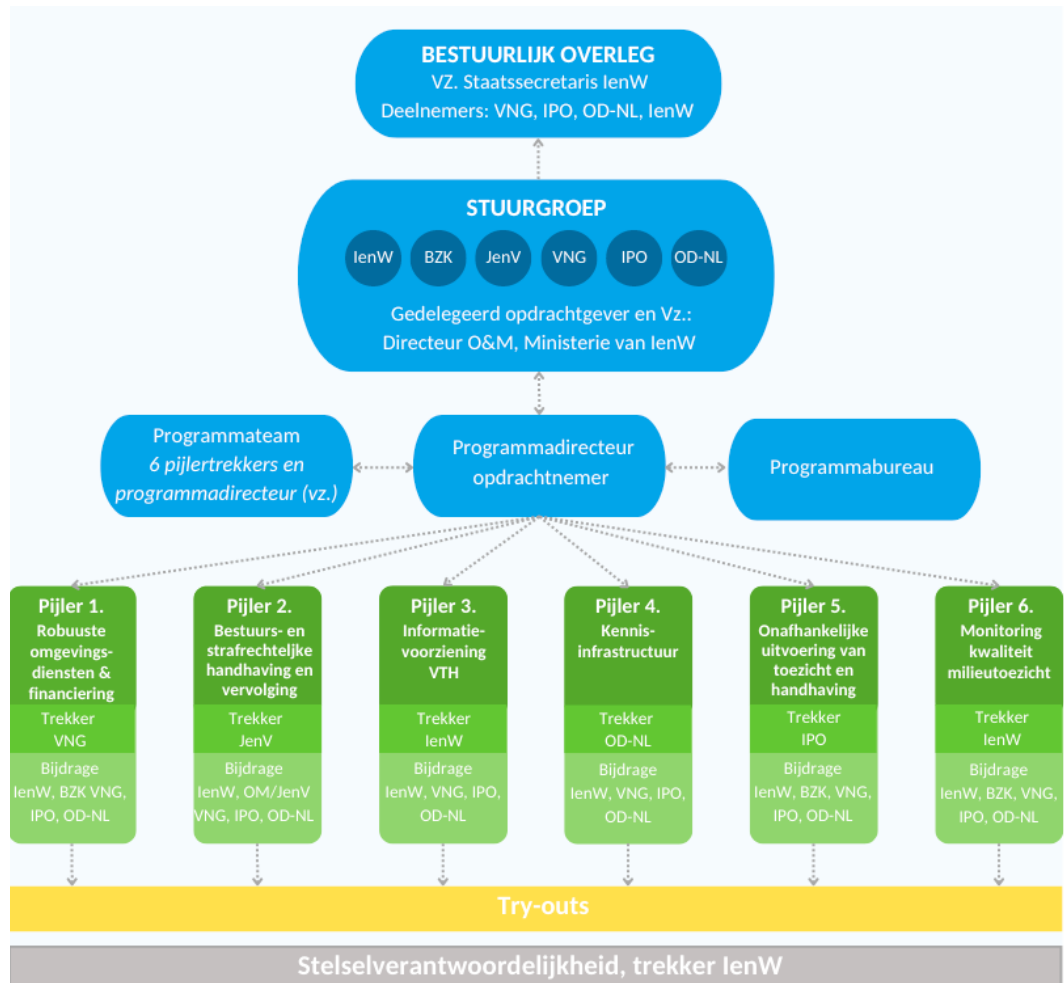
BESTUURLIJK OVERLEG
VZ. Staatssecretaris IenW
Deelnemers: VNG, IPO, OD-NL, IenW

STUURGROEP
IenW BZK JenV VNG IPO OD-NL
Gedelegeerd opdrachtgever en Vz.:
Directeur O&M, Ministerie van IenW

Programmateam
*6 pijlertrekkers en programmadirecteur (vz.)*

Programmadirecteur opdrachtnemer

Programmabureau

Pijler 1.
Robuuste omgevingsdiensten & financiering
Trekker VNG
Bijdrage IenW, BZK VNG, IPO, OD-NL

Pijler 2.
Bestuurs- en strafrechtelijke handhaving en vervolging
Trekker JenV
Bijdrage IenW, OM/JenV VNG, IPO, OD-NL

Pijler 3.
Informatievoorziening VTH
Trekker IenW
Bijdrage IenW, VNG, IPO, OD-NL

Pijler 4.
Kennisinfrastructuur
Trekker OD-NL
Bijdrage IenW, VNG, IPO, OD-NL

Pijler 5.
Onafhankelijke uitvoering van toezicht en handhaving
Trekker IPO
Bijdrage IenW, BZK, VNG, IPO, OD-NL

Pijler 6.
Monitoring kwaliteit milieutoezicht
Trekker IenW
Bijdrage IenW, BZK, VNG, IPO, OD-NL

Try-outs

Stelselverantwoordelijkheid, trekker IenW